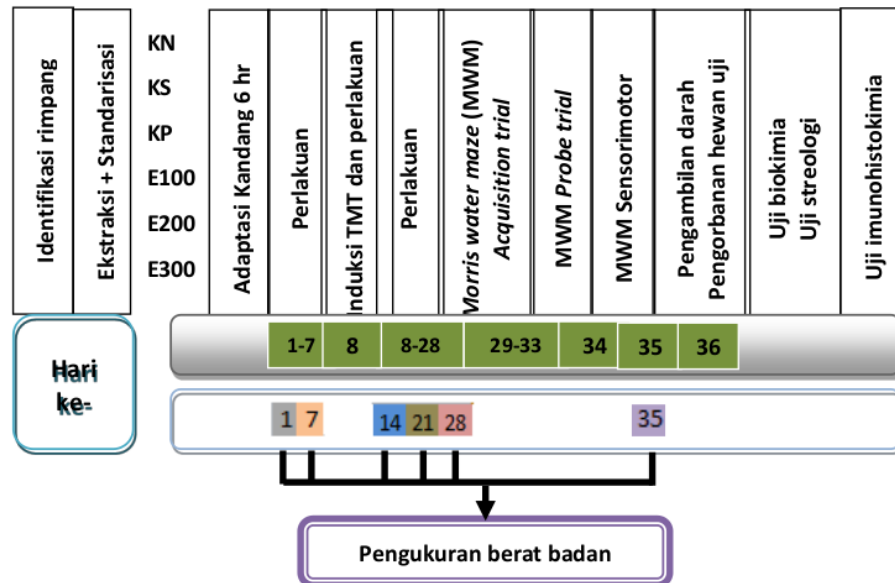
Identifikasi rimpang

Ekstraksi + Standarisasi

KN
KS
KP
E100
E200
E300

Adaptasi Kandang 6 hr

Perlakuan

Induksi TMT dan perlakuan

Perlakuan

*Morris water maze* (MWM) *Acquisition trial*

MWM *Probe trial*

MWM Sensorimotor

Pengambilan darah Pengorbanan hewan uji

Uji biokimia
Uji streologi

Uji imunohistokimia

Hari ke-

1-7 | 8 | 8-28 | 29-33 | 34 | 35 | 36

1 | 7 | 14 | 21 | 28 | 35

Pengukuran berat badan